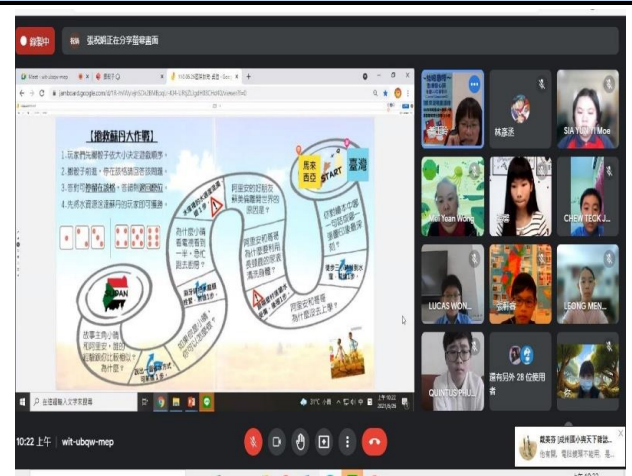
錄製中

張視頻正在分享螢幕畫面

【搶救蘇丹大作戰】

1. 玩家們先擲骰子依大小決定遊戲順序。

2. 擲骰子前進，停在題格則答該題目。

3. 答對可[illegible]，答錯則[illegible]。

4. 先抵達終點的玩家即可獲勝。

馬來西亞

START

臺灣

SUDAN

阿里安的記憶

為什麼小積看電視看到一半，忽然跑去廁所？

阿里安和媽媽為什麼離開家鄉呢？

故事主角小積和阿里安，誰的記憶都有什麼？為什麼？

阿里安和媽媽為什麼要在那裡生活？

阿里安和媽媽為什麼會出去上學？

林丞丞

SIA YUN TI Moe

Mui Yean Wong

CHEW TECK J...

LUCAS WON...

LEONG MEN...

QUINTUS PHU...

還有另外 28 位使用者

在這裡輸入文字來搜尋

10:22 上午 | wit-ubqw-mep